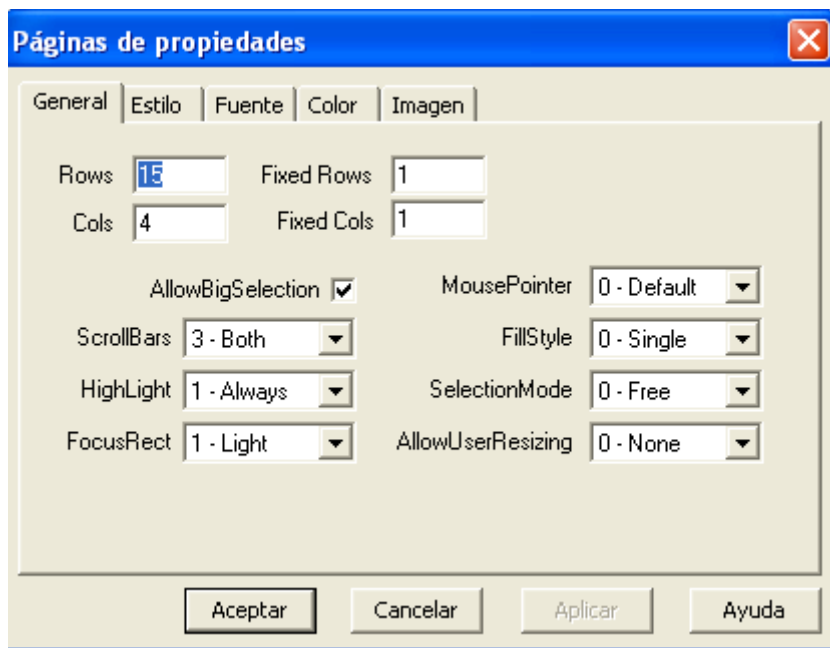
Páginas de propiedades

General | Estilo | Fuente | Color | Imagen

Rows 15
Fixed Rows 1
Cols 4
Fixed Cols 1

AllowBigSelection ☑
MousePointer 0 - Default
ScrollBars 3 - Both
FillStyle 0 - Single
HighLight 1 - Always
SelectionMode 0 - Free
FocusRect 1 - Light
AllowUserResizing 0 - None

Aceptar
Cancelar
Aplicar
Ayuda